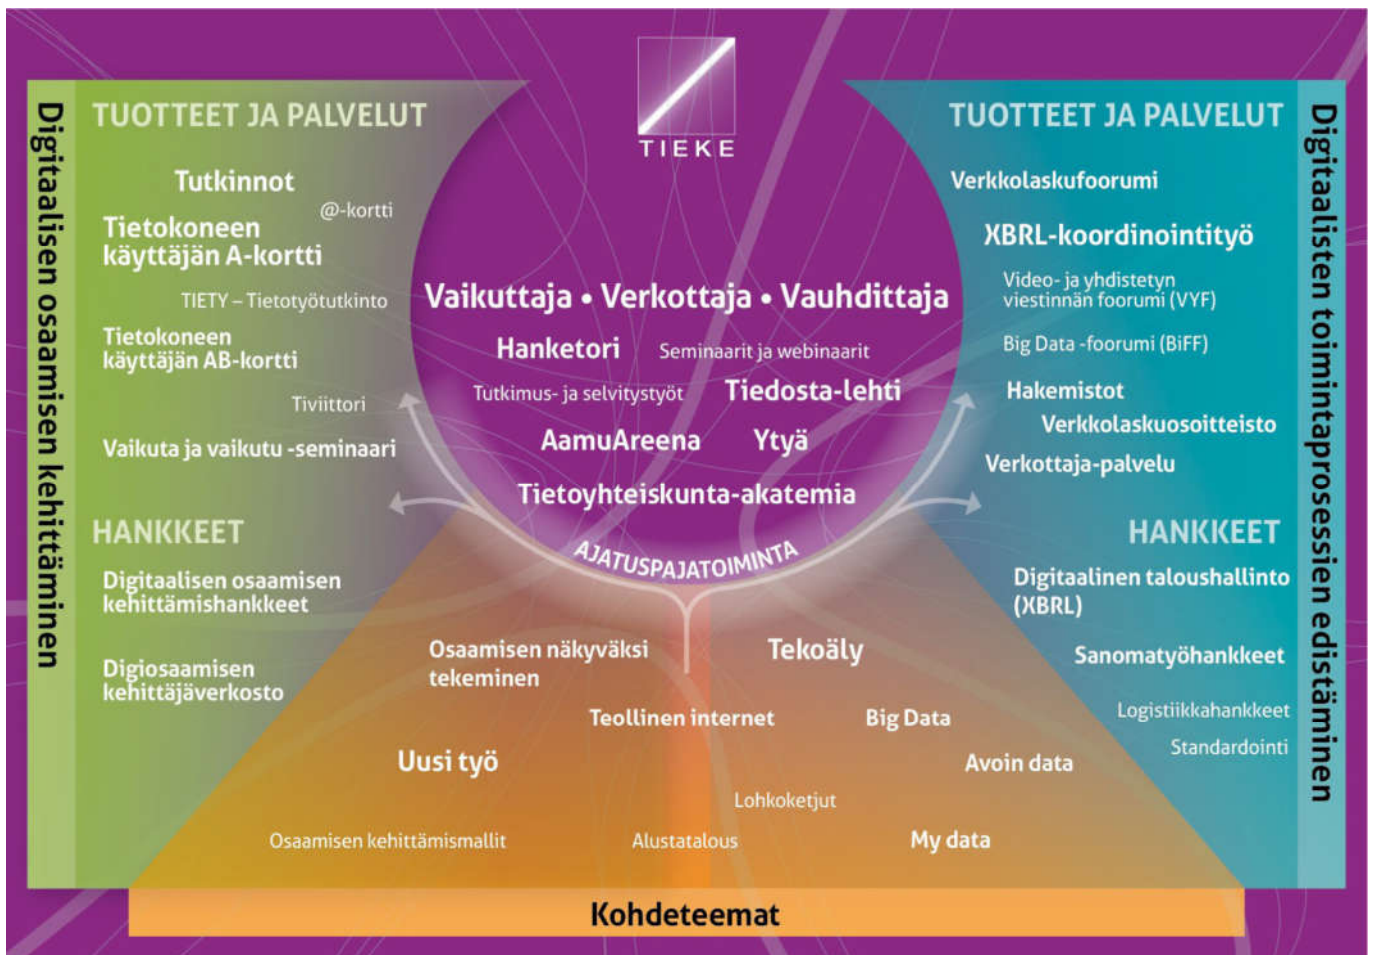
TIEKE

Digitaalisen osaamisen kehittäminen

TUOTTEET JA PALVELUT

Tutkinnot

@-kortti

Tietokoneen käyttäjän A-kortti

TIETY – Tietotyötutkinto

Tietokoneen käyttäjän AB-kortti

Tiviittori

Vaikuta ja vaikutu -seminaari

HANKKEET

Digitaalisen osaamisen kehittämishankkeet

Digiosaamisen kehittäjäverkosto

Vaikuttaja • Verkottaja • Vauhdittaja

Hanketori

Seminaarit ja webinaarit

Tutkimus- ja selvitystyöt

Tiedosta-lehti

AamuAreena

Ytyä

Tietoyhteiskunta-akatemia

AJATUSPAJATOIMINTA

Digitaalisten toimintaprosessien edistäminen

TUOTTEET JA PALVELUT

Verkkolaskufoorumi

XBRL-koordinointityö

Video- ja yhdistetyn viestinnän foorumi (VYF)

Big Data -foorumi (BiFF)

Hakemistot

Verkkolaskuosoitteisto

Verkottaja-palvelu

HANKKEET

Digitaalinen taloushallinto (XBRL)

Sanomatyöhankkeet

Logistiikkahankkeet

Standardointi

Osaamisen näkyväksi tekeminen

Tekoäly

Teollinen internet

Big Data

Uusi työ

Avoin data

Lohkoketjut

Osaamisen kehittämismallit

Alustatalous

My data

Kohdeteemat